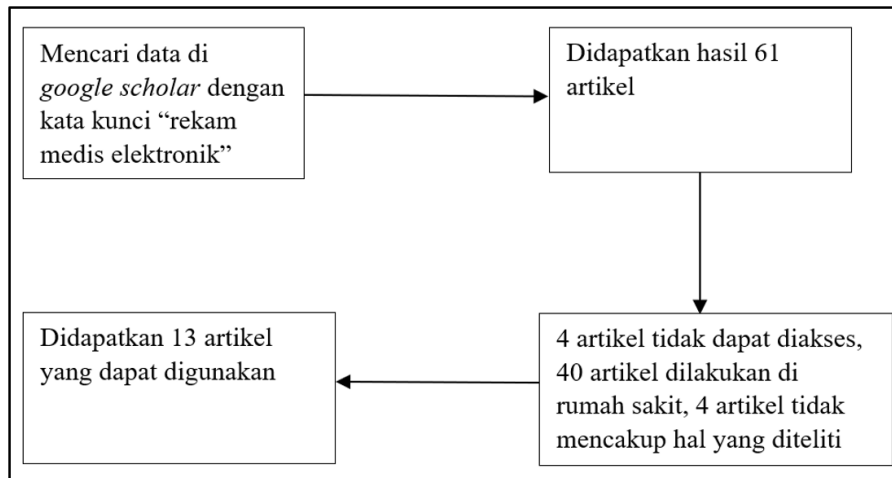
Mencari data di google scholar dengan kata kunci “rekam medis elektronik”

Didapatkan hasil 61 artikel

4 artikel tidak dapat diakses, 40 artikel dilakukan di rumah sakit, 4 artikel tidak mencakup hal yang diteliti

Didapatkan 13 artikel yang dapat digunakan